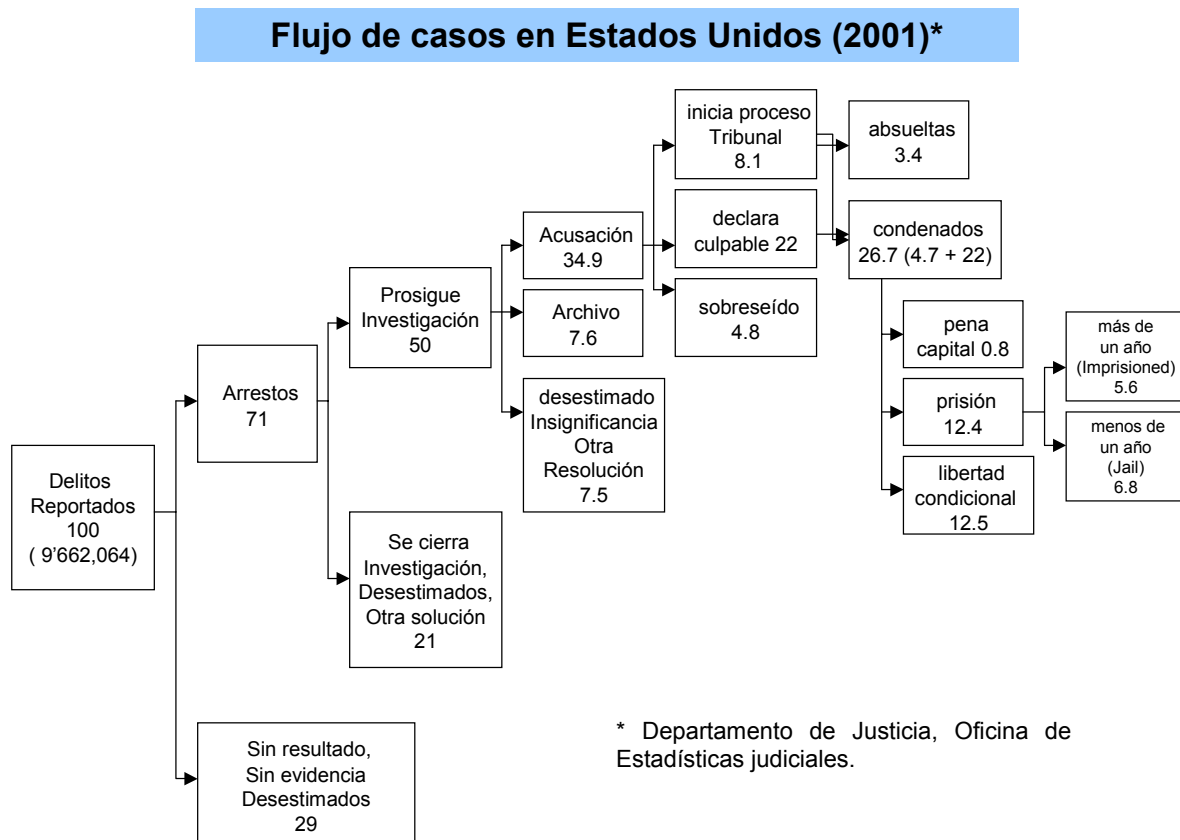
Flujo de casos en Estados Unidos (2001)*

Delitos Reportados 100 ( 9'662,064)

Arrestos 71

Prosigue Investigación 50

Acusación 34.9

inicia proceso Tribunal 8.1

absueltas 3.4

declara culpable 22

condenados 26.7 (4.7 + 22)

sobreseído 4.8

Archivo 7.6

desestimado Insignificancia Otra Resolución 7.5

pena capital 0.8

prisión 12.4

más de un año (Imprisioned) 5.6

menos de un año (Jail) 6.8

libertad condicional 12.5

Se cierra Investigación, Desestimados, Otra solución 21

Sin resultado, Sin evidencia Desestimados 29

* Departamento de Justicia, Oficina de Estadísticas judiciales.